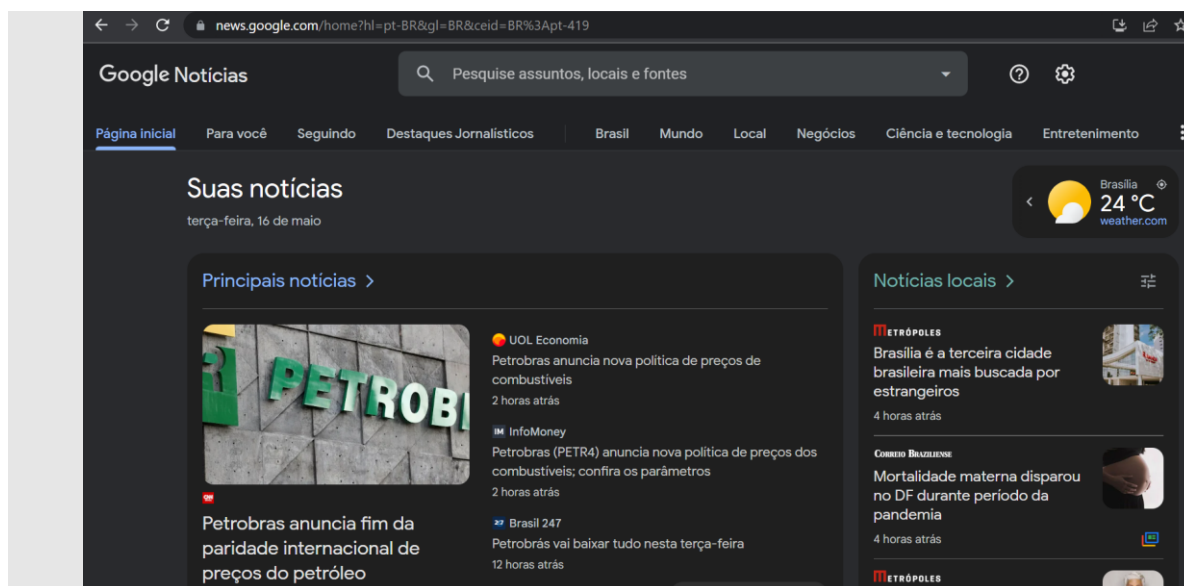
news.google.com/home?hl=pt-BR&gl=BR&ceid=BR%3Apt-419

Google Notícias

Pesquise assuntos, locais e fontes

Página inicial Para você Seguindo Destaques Jornalísticos Brasil Mundo Local Negócios Ciência e tecnologia Entretenimento

Suas notícias
terça-feira, 16 de maio

Brasília
24 °C
weather.com

Principais notícias >

PETROBI

Petrobras anuncia fim da paridade internacional de preços do petróleo

UOL Economia
Petrobras anuncia nova política de preços de combustíveis
2 horas atrás

IM InfoMoney
Petrobras (PETR4) anuncia nova política de preços dos combustíveis; confira os parâmetros
2 horas atrás

Brasil 247
Petrobrás vai baixar tudo nesta terça-feira
12 horas atrás

Notícias locais >

METRÓPOLES
Brasília é a terceira cidade brasileira mais buscada por estrangeiros
4 horas atrás

CORREIO BRAZILIENSE
Mortalidade materna disparou no DF durante período da pandemia
4 horas atrás

METRÓPOLES